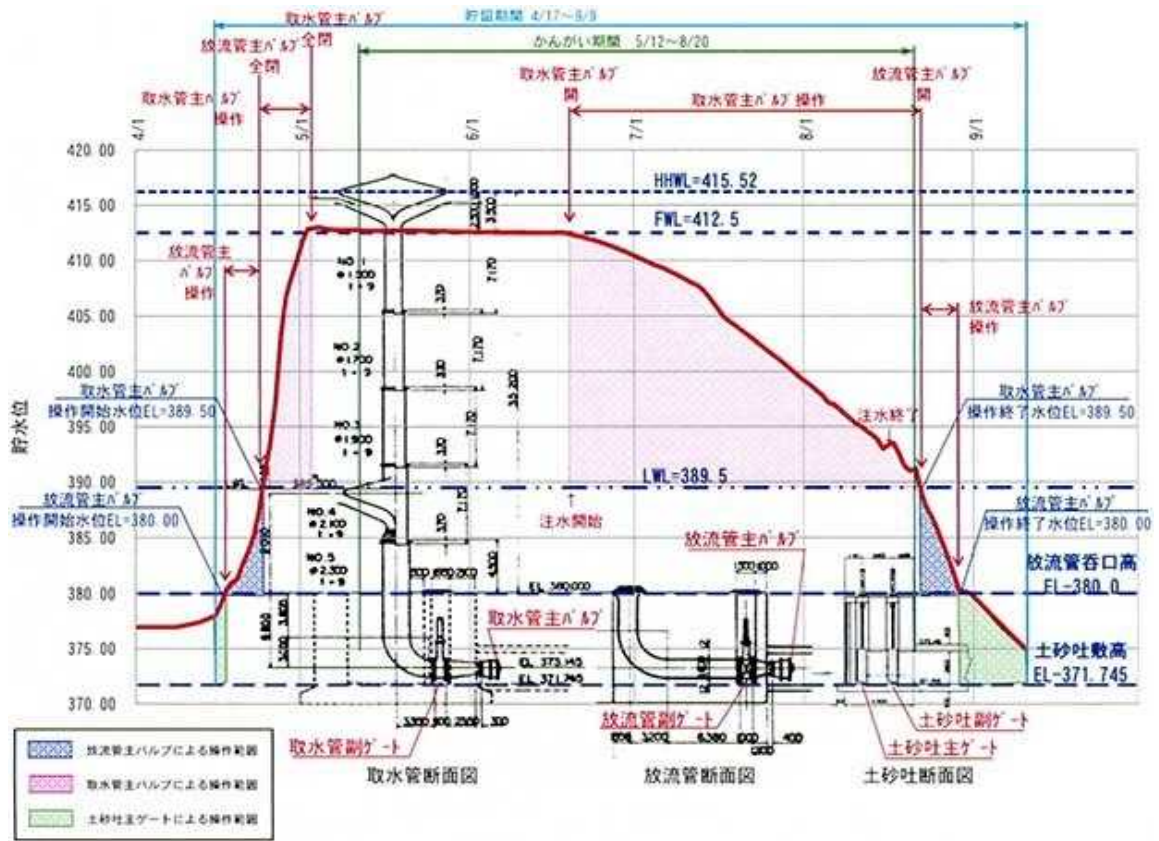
取水管主バルブ

貯留期間 4/17~9/9

放流管主バルブ全閉

全開

かんがい期間 5/12~8/20

取水管主バルブ開

放流管主バルブ閉

取水管主バルブ操作

取水管主バルブ操作

4/1

5/1

6/1

7/1

8/1

9/1

420.00

415.00

410.00

405.00

400.00

395.00

390.00

385.00

380.00

375.00

370.00

貯水位

HHWL=415.52

FWL=412.5

放流管主バルブ操作

放流管主バルブ操作

NO.1 φ1,500

NO.2 φ1,700

NO.3 φ1,900

NO.4 φ2,100

NO.5 φ2,300

取水管主バルブ操作開始水位EL=389.50

取水管主バルブ操作終了水位EL=389.50

注水終了

LWL=389.5

注水開始

放流管主バルブ操作開始水位EL=380.00

放流管主バルブ操作終了水位EL=380.00

放流管主バルブ

放流管呑口高 EL=380.0

EL 380.000

取水管主バルブ

土砂吐敷高 EL=371.745

EL 373.145

EL 371.745

放流管副ゲート

土砂吐副ゲート

取水管副ゲート

土砂吐主ゲート

取水管断面図

放流管断面図

土砂吐断面図

放流管主バルブによる操作範囲

取水管主バルブによる操作範囲

土砂吐主ゲートによる操作範囲